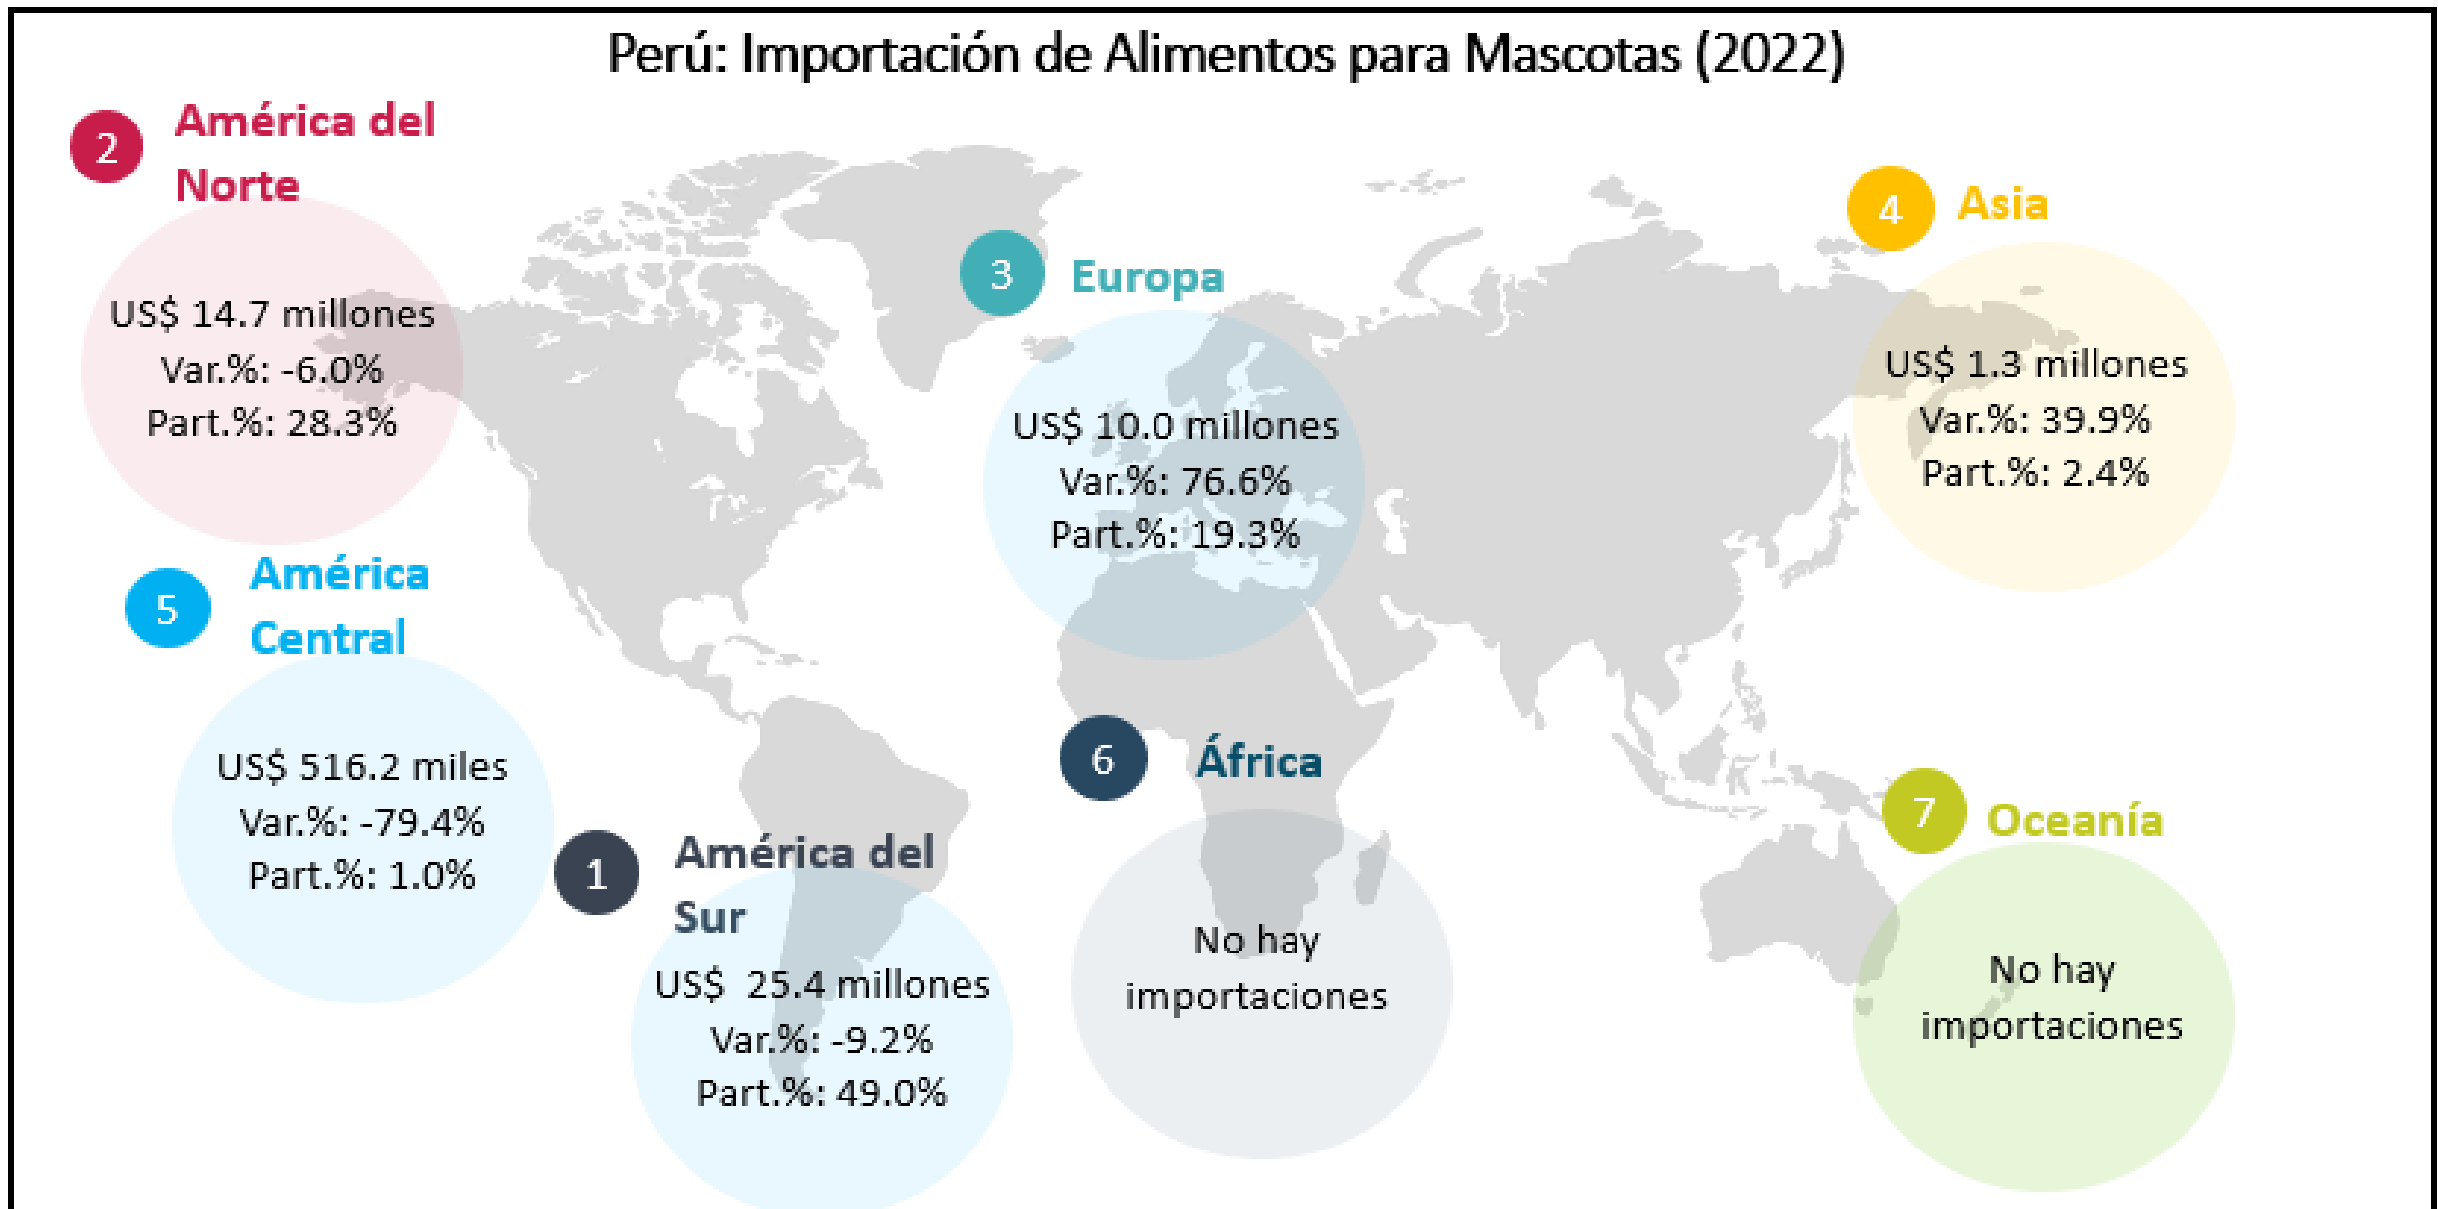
Perú: Importación de Alimentos para Mascotas (2022)

2 América del Norte

US$ 14.7 millones
Var.%: -6.0%
Part.%: 28.3%

3 Europa

US$ 10.0 millones
Var.%: 76.6%
Part.%: 19.3%

4 Asia

US$ 1.3 millones
Var.%: 39.9%
Part.%: 2.4%

5 América Central

US$ 516.2 miles
Var.%: -79.4%
Part.%: 1.0%

1 América del Sur

US$ 25.4 millones
Var.%: -9.2%
Part.%: 49.0%

6 África

No hay importaciones

7 Oceanía

No hay importaciones